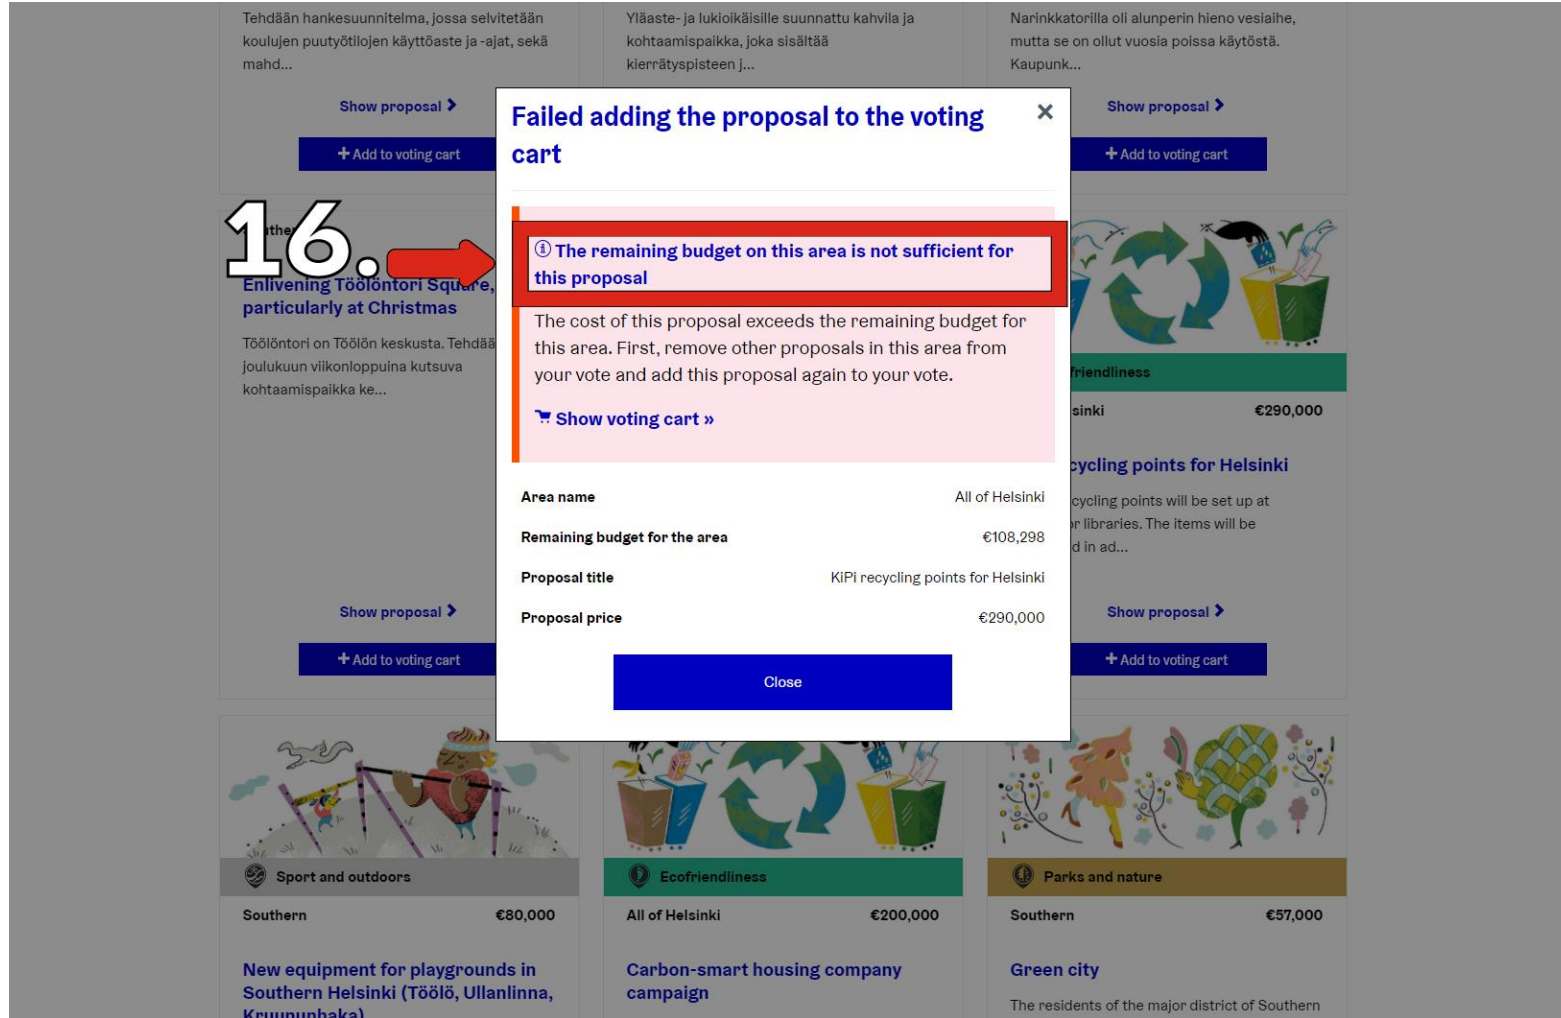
Tehdään hankesuunnitelma, jossa selvitetään koulujen puutyötilojen käyttöaste ja -ajat, sekä mahd...

Show proposal

+ Add to voting cart

Yläaste- ja lukioikäisille suunnattu kahvila ja kohtaamispaikka, joka sisältää kierrätyspisteen j...

Narinkkatorilla oli alunperin hieno vesiaihe, mutta se on ollut vuosia poissa käytöstä. Kaupunk...

Show proposal

+ Add to voting cart

16.

Enlivening Töölöntori Square, particularly at Christmas

Töölöntori on Töölön keskusta. Tehdää joulukuun viikonloppuina kutsuva kohtaamispaikka ke...

Show proposal

+ Add to voting cart

Failed adding the proposal to the voting cart

×

ⓘ The remaining budget on this area is not sufficient for this proposal

The cost of this proposal exceeds the remaining budget for this area. First, remove other proposals in this area from your vote and add this proposal again to your vote.

Show voting cart »

| | |
|---|---|
| Area name | All of Helsinki |
| Remaining budget for the area | €108,298 |
| Proposal title | KiPi recycling points for Helsinki |
| Proposal price | €290,000 |

Close

friendliness

sinki €290,000

cycling points for Helsinki

cycling points will be set up at r libraries. The items will be d in ad...

Show proposal

+ Add to voting cart

Sport and outdoors

Southern €80,000

New equipment for playgrounds in Southern Helsinki (Töölö, Ullanlinna, Kruununhaka)

Ecofriendliness

All of Helsinki €200,000

Carbon-smart housing company campaign

Parks and nature

Southern €57,000

Green city

The residents of the major district of Southern